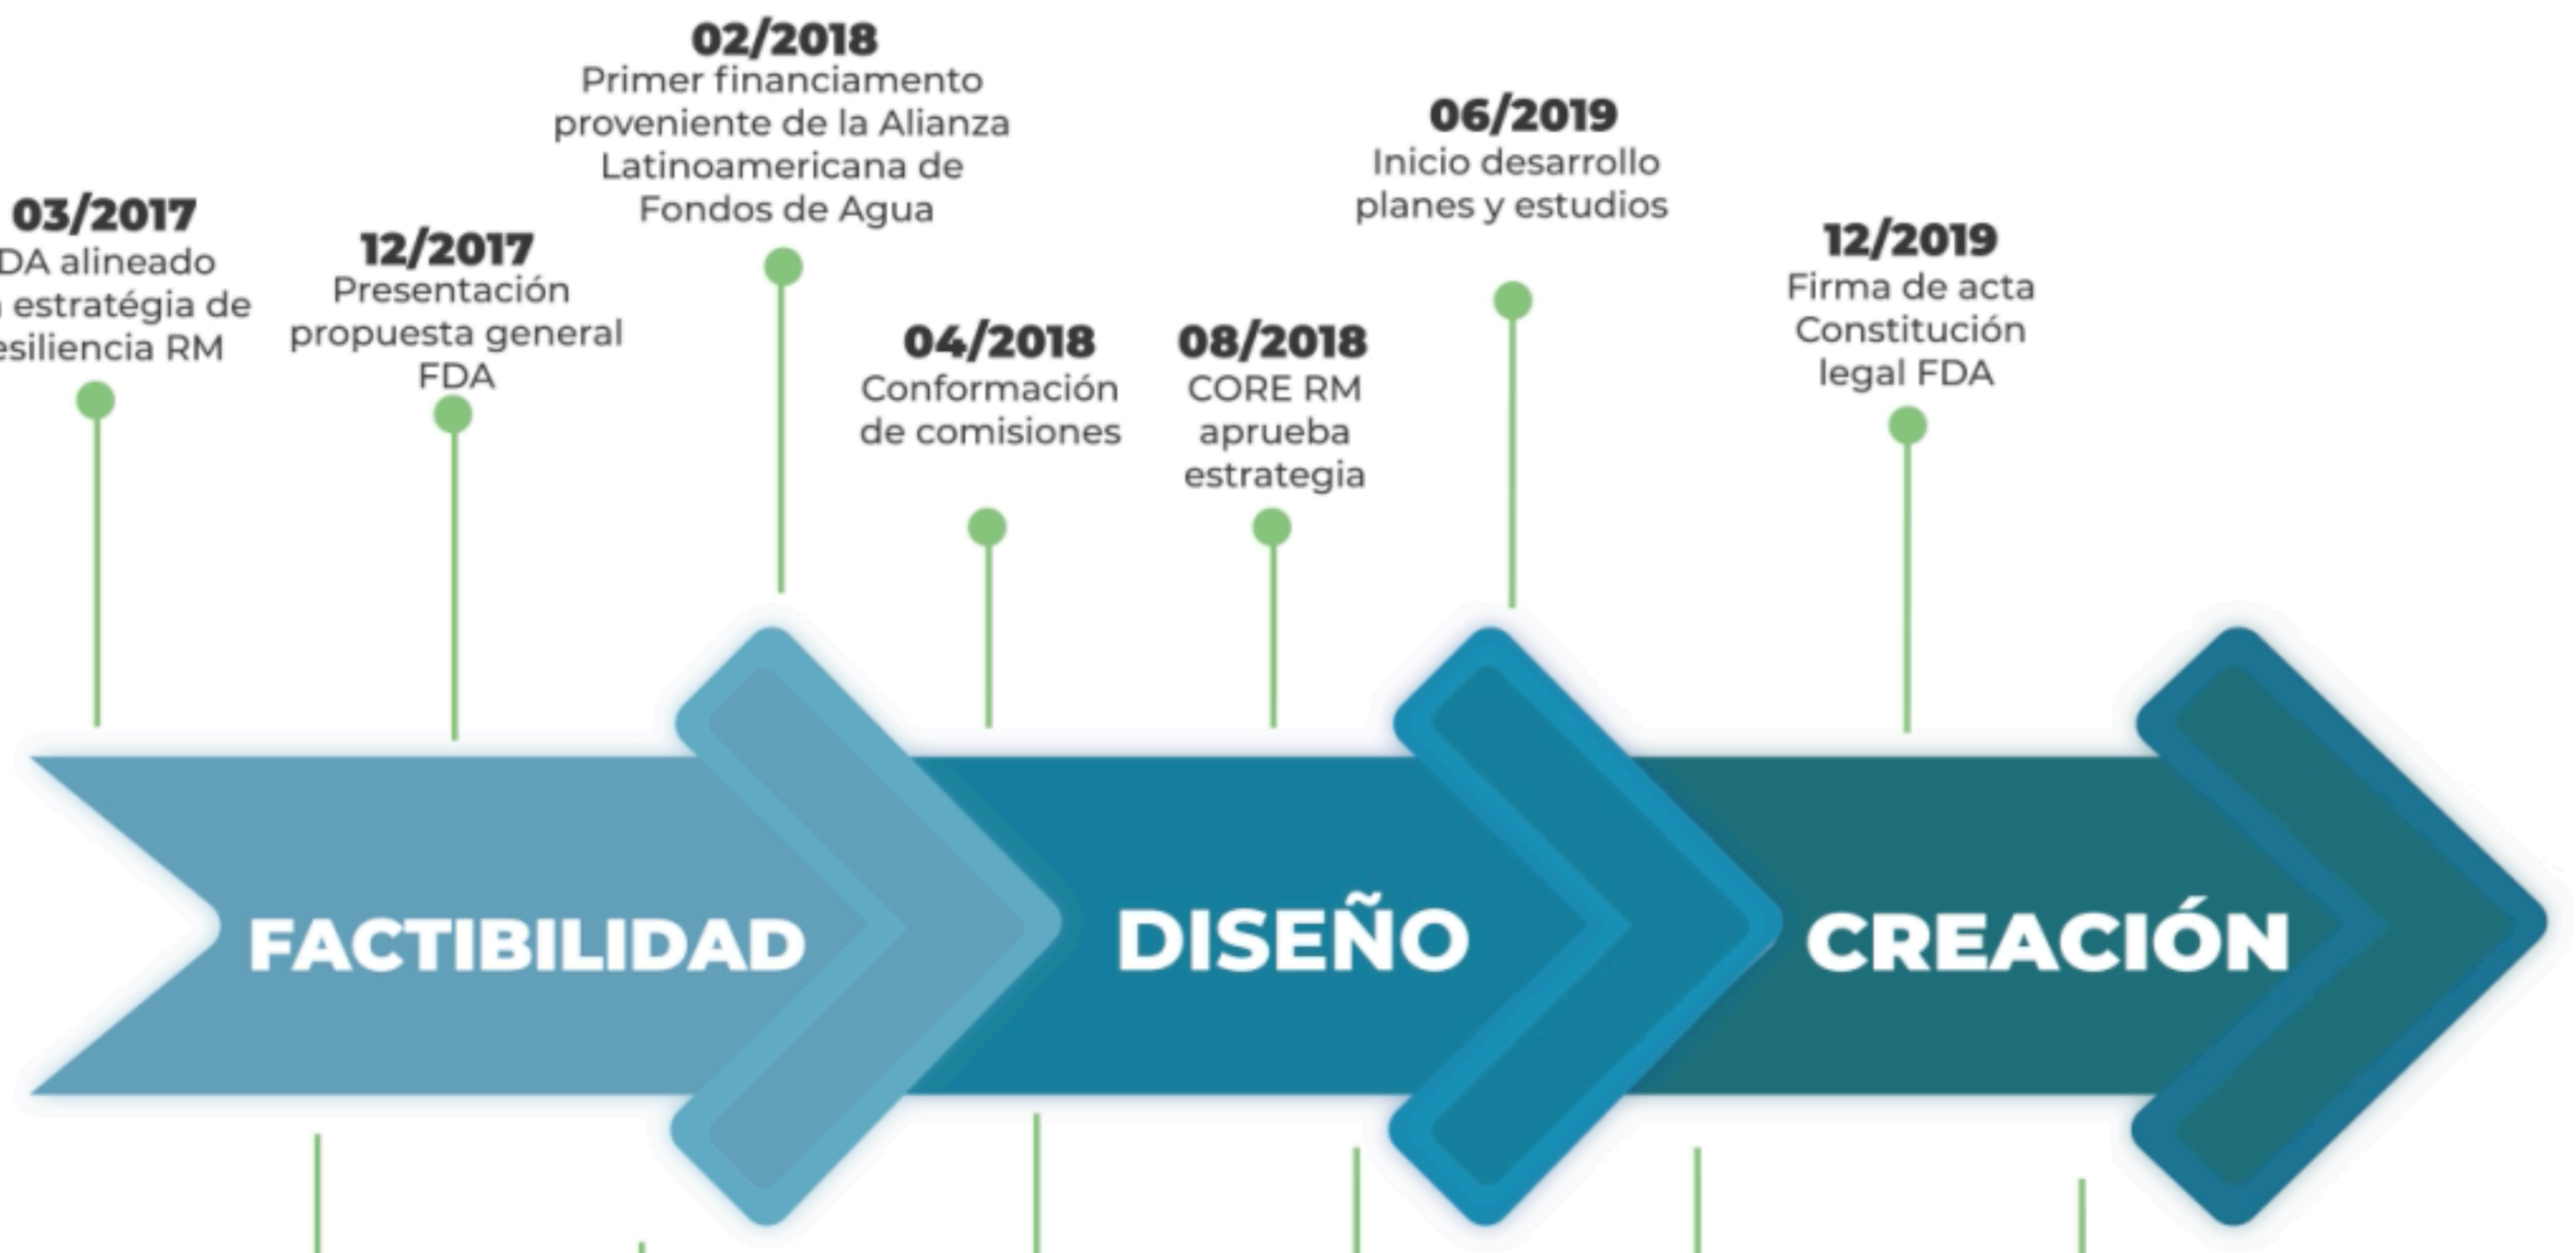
03/2017
DA alineado
estratégia de
esiliencia RM

12/2017
Presentación propuesta general FDA

02/2018
Primer financiamento proveniente de la Alianza Latinoamericana de Fondos de Agua

04/2018
Conformación de comisiones

08/2018
CORE RM aprueba estrategia

06/2019
Inicio desarrollo planes y estudios

12/2019
Firma de acta Constitución legal FDA

FACTIBILIDAD

DISEÑO

CREACIÓN